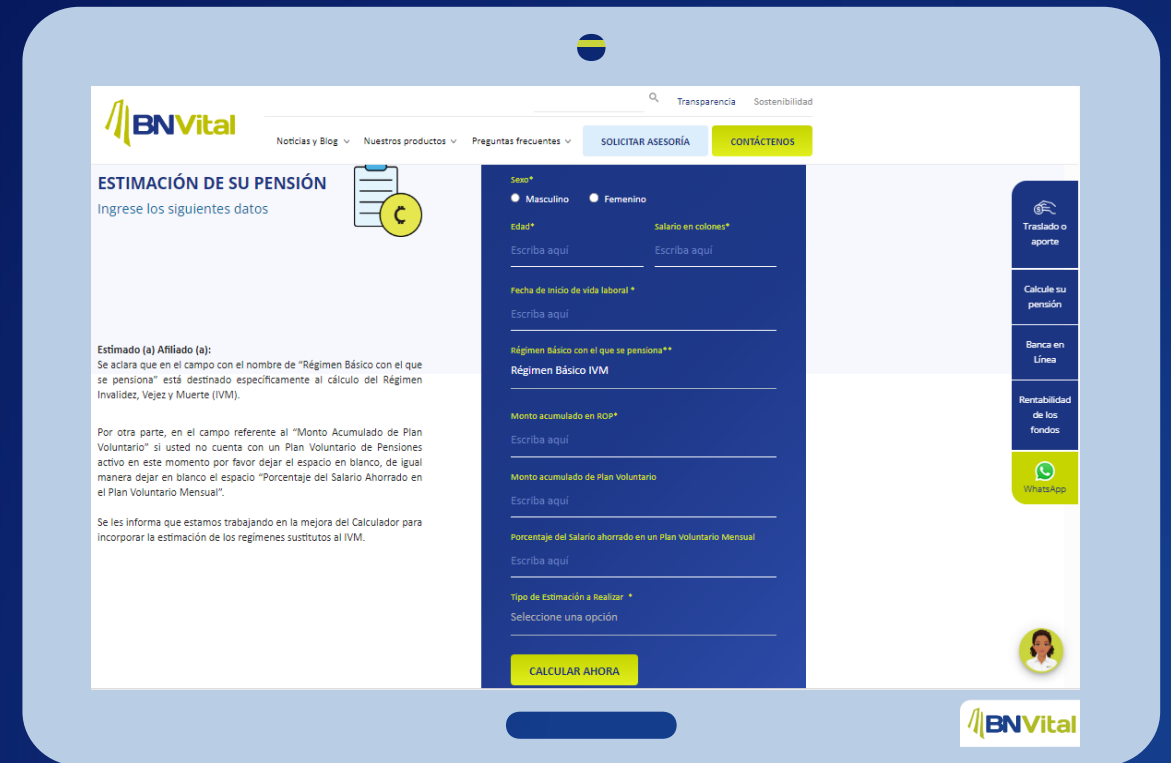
BNVital

Transparencia Sostenibilidad

Noticias y Blog Nuestros productos Preguntas frecuentes SOLICITAR ASESORÍA CONTÁCTENOS

ESTIMACIÓN DE SU PENSIÓN
Ingrese los siguientes datos

Estimado (a) Afiliado (a):
Se aclara que en el campo con el nombre de "Régimen Básico con el que se pensiona" está destinado específicamente al cálculo del Régimen Invalidez, Vejez y Muerte (IVM).

Por otra parte, en el campo referente al "Monto Acumulado de Plan Voluntario" si usted no cuenta con un Plan Voluntario de Pensiones activo en este momento por favor dejar el espacio en blanco, de igual manera dejar en blanco el espacio "Porcentaje del Salario Ahorrado en el Plan Voluntario Mensual".

Se les informa que estamos trabajando en la mejora del Calculador para incorporar la estimación de los regímenes sustitutos al IVM.

Sexo*
Masculino Femenino

Edad*
Escriba aquí

Salario en colones*
Escriba aquí

Fecha de Inicio de vida laboral *
Escriba aquí

Régimen Básico con el que se pensiona**
Régimen Básico IVM

Monto acumulado en ROP*
Escriba aquí

Monto acumulado de Plan Voluntario
Escriba aquí

Porcentaje del Salario ahorrado en un Plan Voluntario Mensual
Escriba aquí

Tipo de Estimación a Realizar *
Seleccione una opción

CALCULAR AHORA

Traslado o aporte

Calcule su pensión

Banca en Línea

Rentabilidad de los fondos

WhatsApp

BNVital